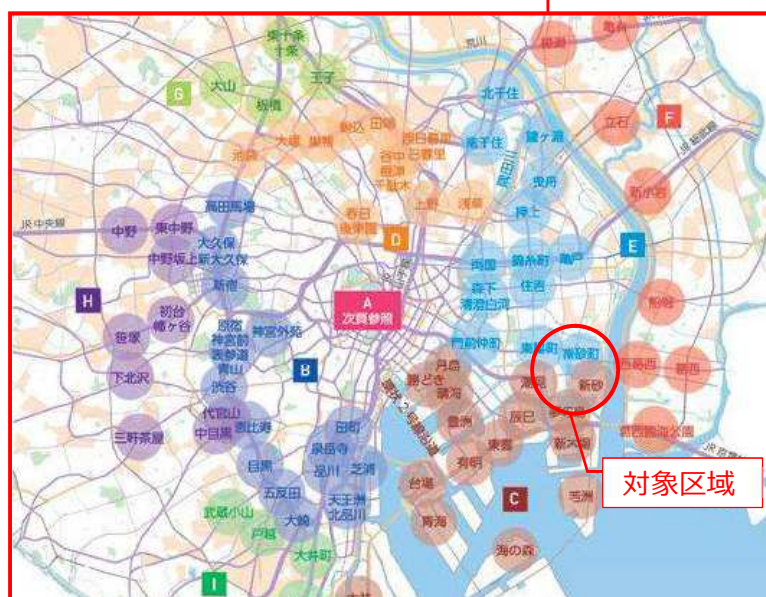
東十条
十条
王子
G
大山
板橋
大塚
巣鴨
駒込
田端
西日暮里
日暮里
谷中
千駄木
池袋
北千住
南千住
鐘ヶ淵
曳舟
押上
亀有
綾瀬
立石
F
新小岩
高田馬場
中野
東中野
大久保
新大久保
中野坂上
JR中央線
春日
後楽園
上野
浅草
D
両国
錦糸町
亀戸
E
森下
清澄白河
住吉
新宿
H
初台
幡ヶ谷
笹塚
原宿
神宮前
表参道
青山
神宮外苑
A
次頁参照
門前仲町
東陽町
南砂町
葛西
西葛西
船堀
月島
勝どき
晴海
豊洲
東雲
辰巳
新砂
新木場
葛西臨海公園
有明
新木場
下北沢
渋谷
B
三軒茶屋
代官山
恵比寿
中目黒
田町
泉岳寺
品川
芝浦
目黒
五反田
天王洲
北品川
大崎
戸越
武蔵小山
大井町
台場
青海
C
若洲
海の森
I
JR京葉線
対象区域